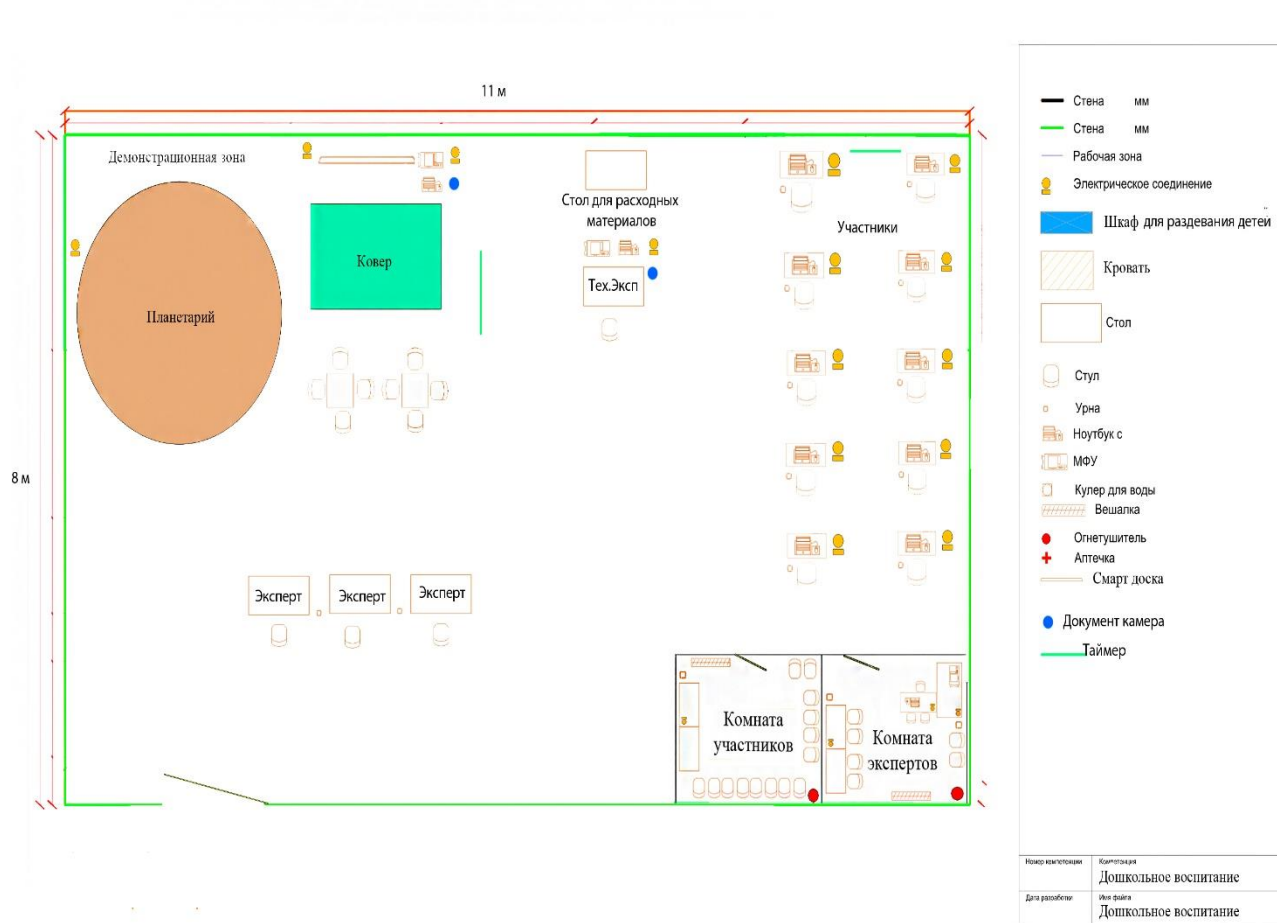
11 м

8 м

Демонстрационная зона

Планетарий

Ковер

Стол для расходных материалов

Тех.Эксп

Участники

Эксперт

Эксперт

Эксперт

Комната участников

Комната экспертов

Стена мм

Стена мм

Рабочая зона

Электрическое соединение

Шкаф для раздевания детей

Кровать

Стол

Стул

Урна

Ноутбук с

МФУ

Кулер для воды

Вешалка

Огнетушитель

Аптечка

Смарт доска

Документ камера

Таймер

| Номер компетенции | Компетенция Дошкольное воспитание |
|---|---|
| Дата разработки | Имя файла Дошкольное воспитание |